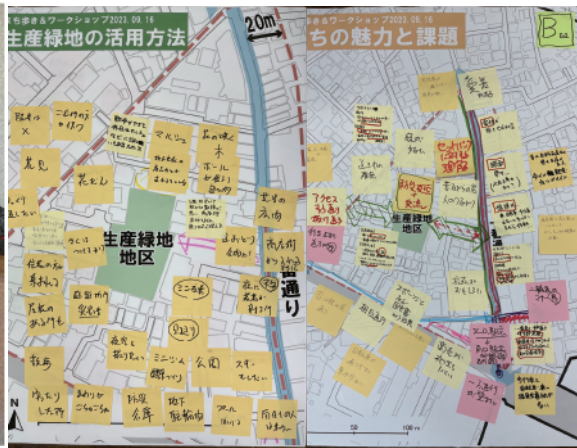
ち歩き＆ワークショップ2023. 09. 16
生産緑地の活用方法
20m
生産緑地地区
通り
駐車場 ×
花見
花と人
マルシェ
森の中
ミニ公園
公園
教育
防災
倉庫
地下駐輪場
プール

ち歩き＆ワークショップ2023. 09. 16
ちの魅力と課題
B
生産緑地地区
アクセス
防災拠点
安心
セットバック
交通
100
50
0